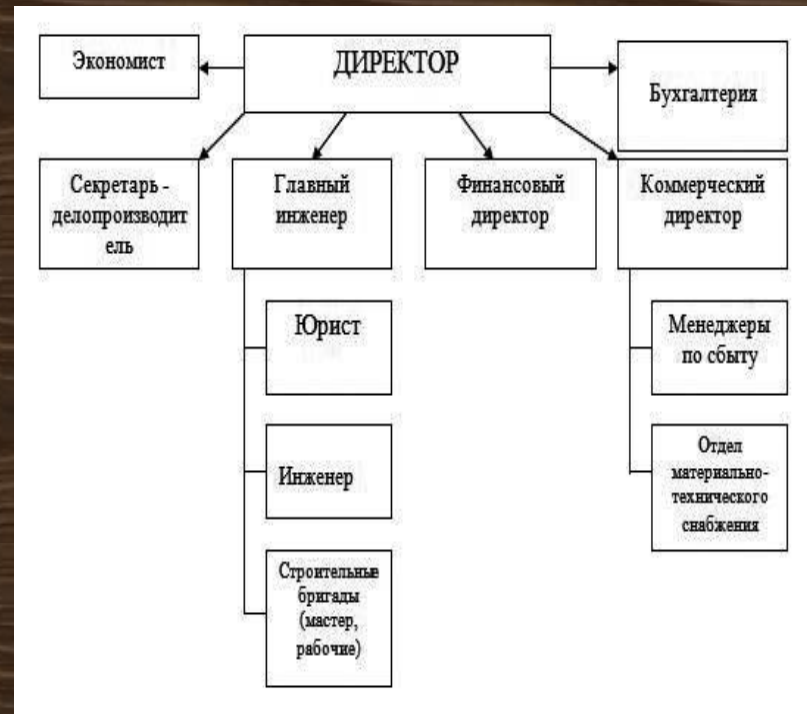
Экономист

ДИРЕКТОР

Бухгалтерия

Секретарь - делопроизводит ель

Главный инженер

Финансовый директор

Коммерческий директор

Юрист

Инженер

Строительные бригады (мастер, рабочие)

Менеджеры по сбыту

Отдел материально-технического снабжения